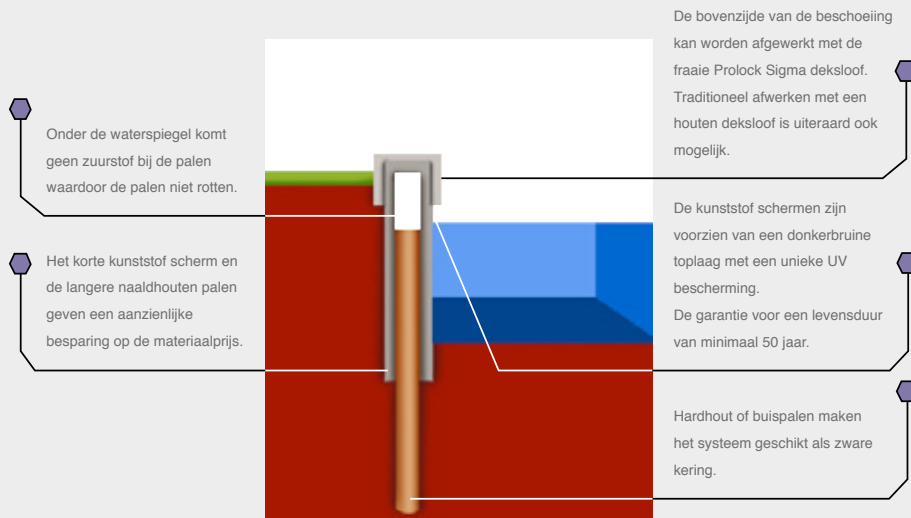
Onder de waterspiegel komt geen zuurstof bij de palen waardoor de palen niet rotten.

Het korte kunststof scherm en de langere naaldhouten palen geven een aanzienlijke besparing op de materiaalprijs.

De bovenzijde van de beschoeiing kan worden afgewerkt met de fraaie Prolock Sigma deksloof. Traditioneel afwerken met een houten deksloof is uiteraard ook mogelijk.

De kunststof schermen zijn voorzien van een donkerbruine toplaag met een unieke UV bescherming.
De garantie voor een levensduur van minimaal 50 jaar.

Hardhout of buispalen maken het systeem geschikt als zware kering.